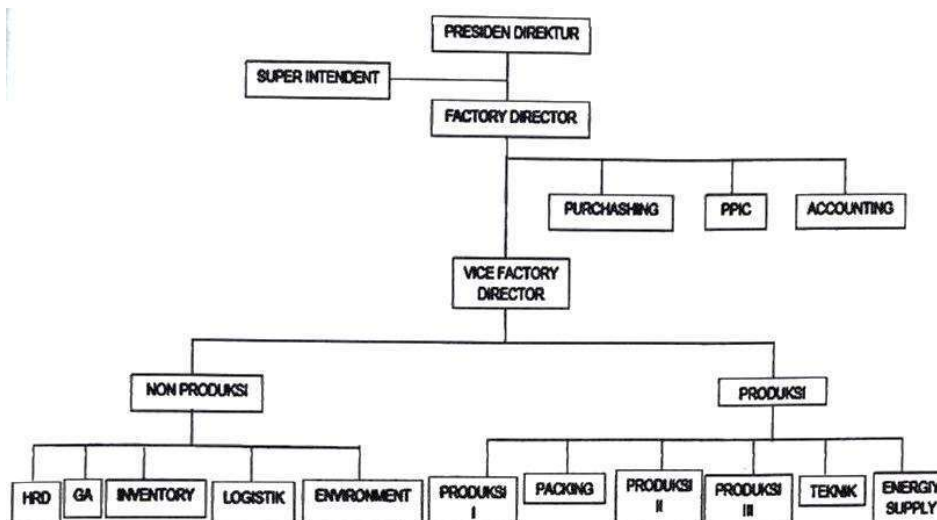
PRESIDEN DIREKTUR

SUPER INTENDENT

FACTORY DIRECTOR

PURCHASHING

PPIC

ACCOUNTING

VICE FACTORY DIRECTOR

NON PRODUKSI

PRODUKSI

HRD

GA

INVENTORY

LOGISTIK

ENVIRONMENT

PRODUKSI I

PACKING

PRODUKSI II

PRODUKSI III

TEKNIK

ENERGIY SUPPLY